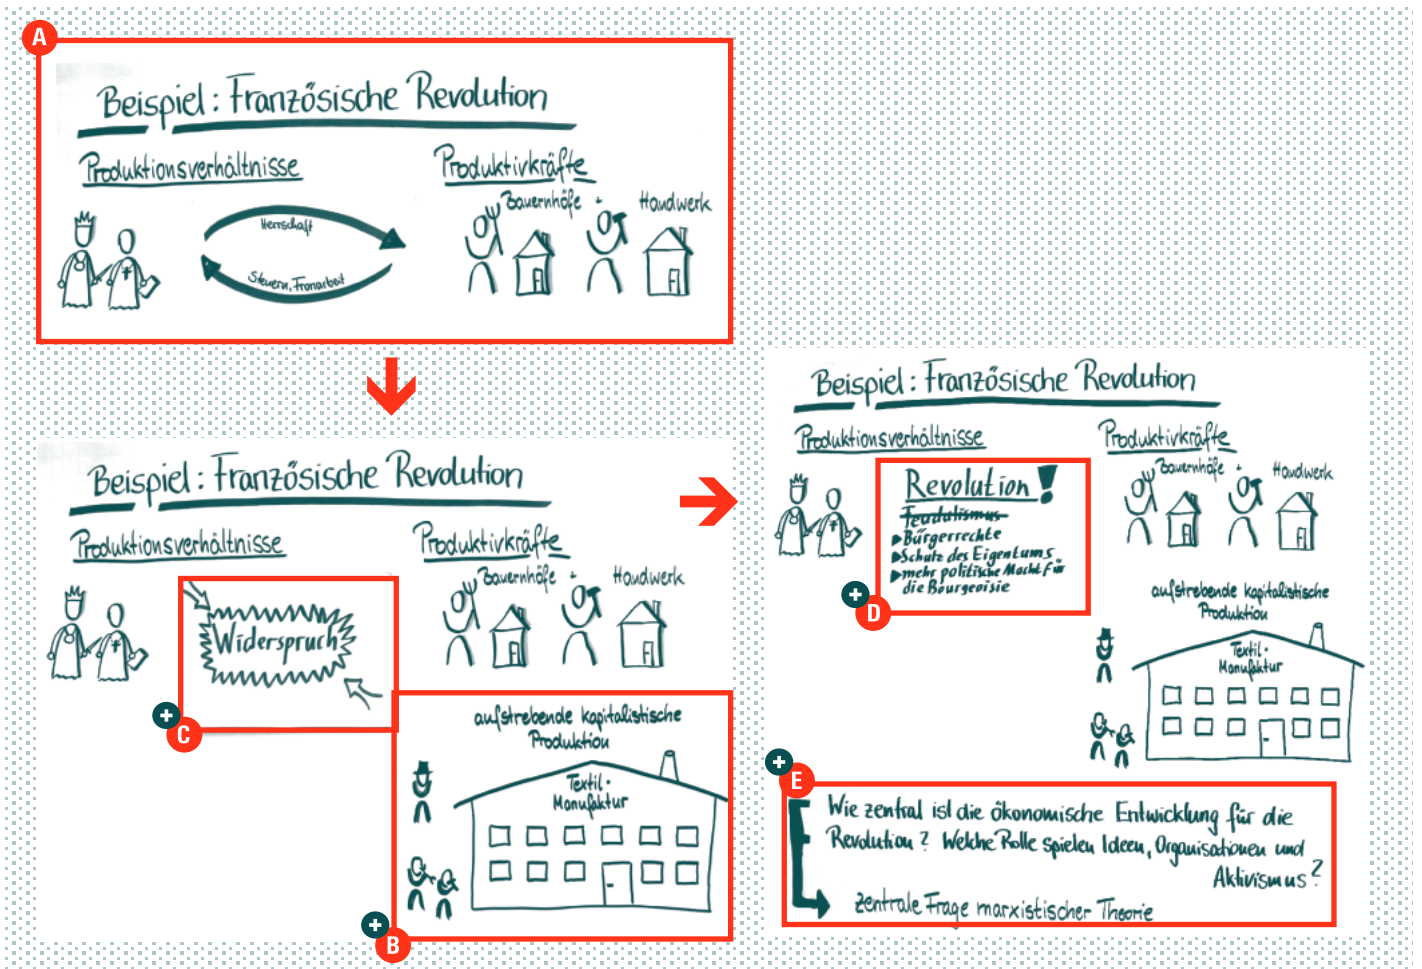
A

Beispiel: Französische Revolution

Produktionsverhältnisse

Herrschaft

Steuern, Fronarbeit

Produktivkräfte

Bauernhöfe + Handwerk

Beispiel: Französische Revolution

Produktionsverhältnisse

Widerspruch

C

Produktivkräfte

Bauernhöfe + Handwerk

aufstrebende kapitalistische Produktion

Textil-Manufaktur

B

Beispiel: Französische Revolution

Produktionsverhältnisse

Revolution!

~~Feudalismus~~
▶Bürgerrechte
▶Schutz des Eigentums
▶mehr politische Macht für die Bourgeoisie

D

Produktivkräfte

Bauernhöfe + Handwerk

aufstrebende kapitalistische Produktion

Textil-Manufaktur

E

Wie zentral ist die ökonomische Entwicklung für die Revolution? Welche Rolle spielen Ideen, Organisationen und Aktivismus?

zentrale Frage marxistischer Theorie